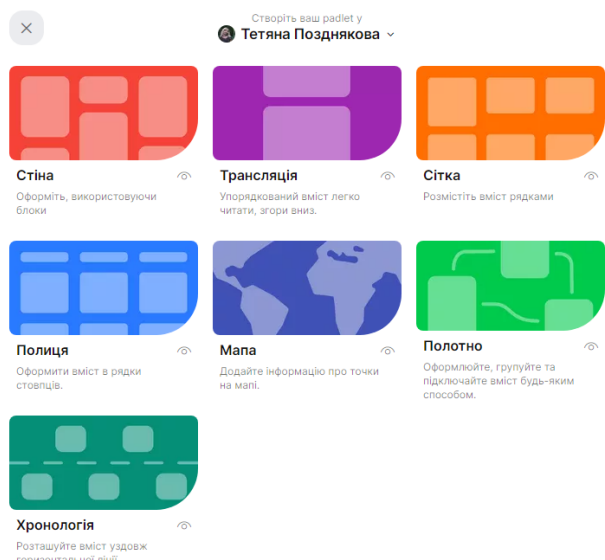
Створіть ваш padlet у
Тетяна Позднякова

Стіна
Оформіть, використовуючи блоки

Трансляція
Упорядкований вміст легко читати, згори вниз.

Сітка
Розмістіть вміст рядками

Полиця
Оформити вміст в рядки стовпців.

Мапа
Додайте інформацію про точки на мапі.

Полотно
Оформлюйте, групуйте та підключайте вміст будь-яким способом.

Хронологія
Розташуйте вміст уздовж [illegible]